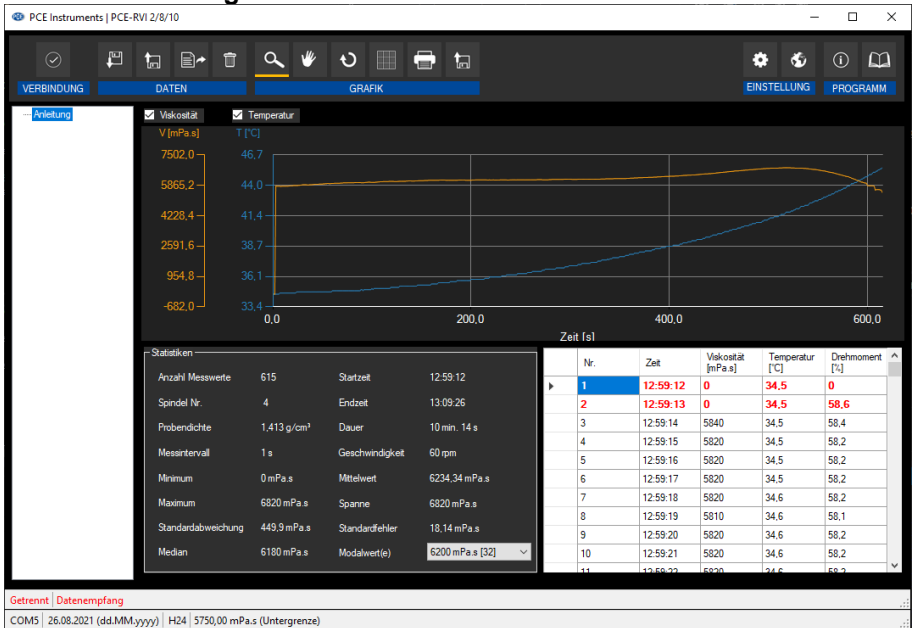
PCE Instruments | PCE-RVI 2/8/10

VERBINDUNG
DATEN
GRAFIK
EINSTELLUNG
PROGRAMM

Anleitung

Viskosität
Temperatur

V [mPa.s]
T [°C]

7502,0
5865,2
4228,4
2591,6
954,8
-682,0

46,7
44,0
41,4
38,7
36,1
33,4

0,0
200,0
400,0
600,0
Zeit [s]

Statistiken

| | | | |
|---|---|---|---|
| Anzahl Messwerte | 615 | Startzeit | 12:59:12 |
| Spindel Nr. | 4 | Endzeit | 13:09:26 |
| Probendichte | 1,413 g/cm³ | Dauer | 10 min. 14 s |
| Messintervall | 1 s | Geschwindigkeit | 60 rpm |
| Minimum | 0 mPa.s | Mittelwert | 6234,34 mPa.s |
| Maximum | 6820 mPa.s | Spanne | 6820 mPa.s |
| Standardabweichung | 449,9 mPa.s | Standardfehler | 18,14 mPa.s |
| Median | 6180 mPa.s | Modalwert(e) | 6200 mPa.s [32] |

| Nr. | Zeit | Viskosität [mPa.s] | Temperatur [°C] | Drehmoment [%] |
|---|---|---|---|---|
| 1 | 12:59:12 | 0 | 34,5 | 0 |
| 2 | 12:59:13 | 0 | 34,5 | 58,6 |
| 3 | 12:59:14 | 5840 | 34,5 | 58,4 |
| 4 | 12:59:15 | 5820 | 34,5 | 58,2 |
| 5 | 12:59:16 | 5820 | 34,5 | 58,2 |
| 6 | 12:59:17 | 5820 | 34,5 | 58,2 |
| 7 | 12:59:18 | 5820 | 34,6 | 58,2 |
| 8 | 12:59:19 | 5810 | 34,6 | 58,1 |
| 9 | 12:59:20 | 5820 | 34,6 | 58,2 |
| 10 | 12:59:21 | 5820 | 34,6 | 58,2 |
| 11 | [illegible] | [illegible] | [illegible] | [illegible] |

Getrennt | Datenempfang
COM5 | 26.08.2021 (dd.MM.yyyy) | H24 | 5750,00 mPa.s (Untergrenze)